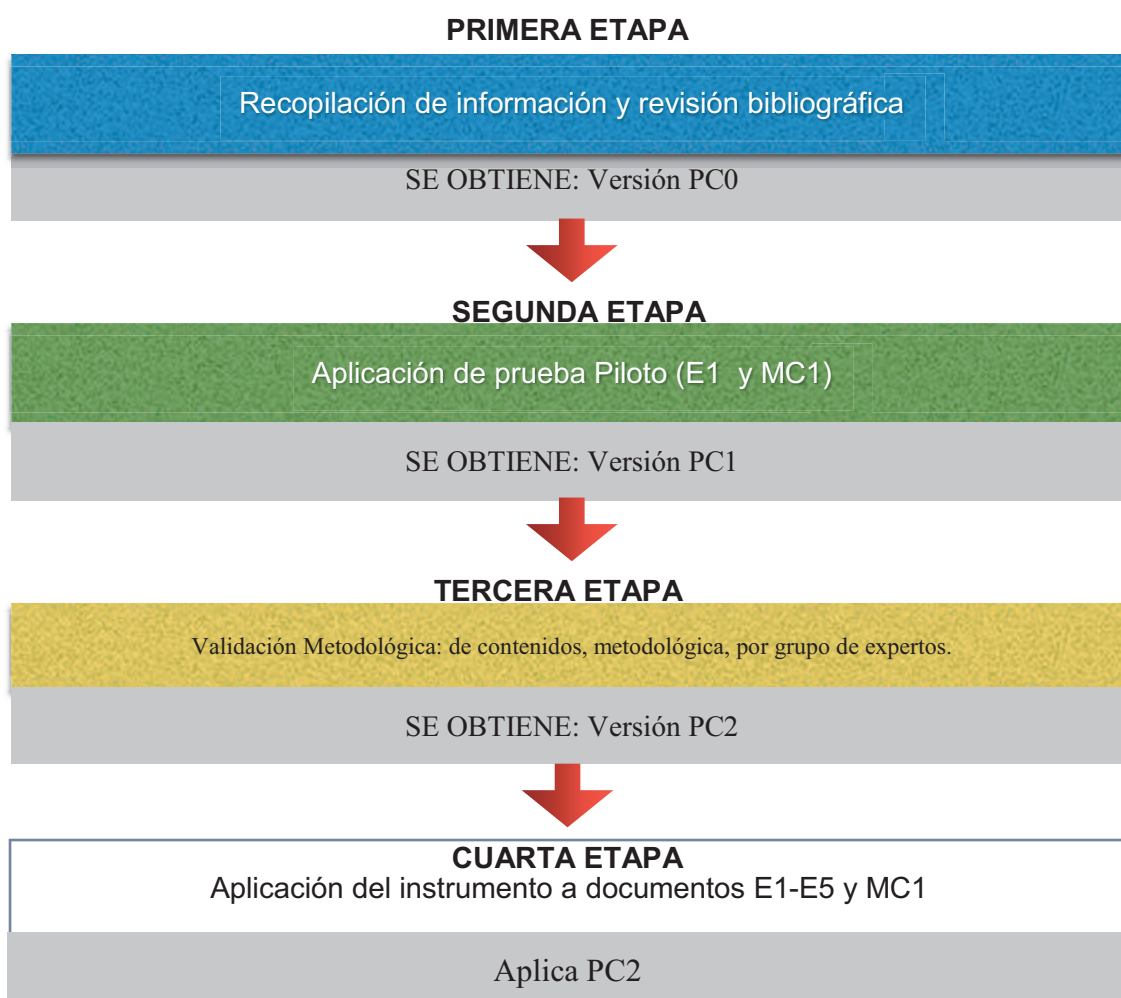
PRIMERA ETAPA

Recopilación de información y revisión bibliográfica

SE OBTIENE: Versión PC0

SEGUNDA ETAPA

Aplicación de prueba Piloto (E1 y MC1)

SE OBTIENE: Versión PC1

TERCERA ETAPA

Validación Metodológica: de contenidos, metodológica, por grupo de expertos.

SE OBTIENE: Versión PC2

CUARTA ETAPA

Aplicación del instrumento a documentos E1-E5 y MC1

Aplica PC2